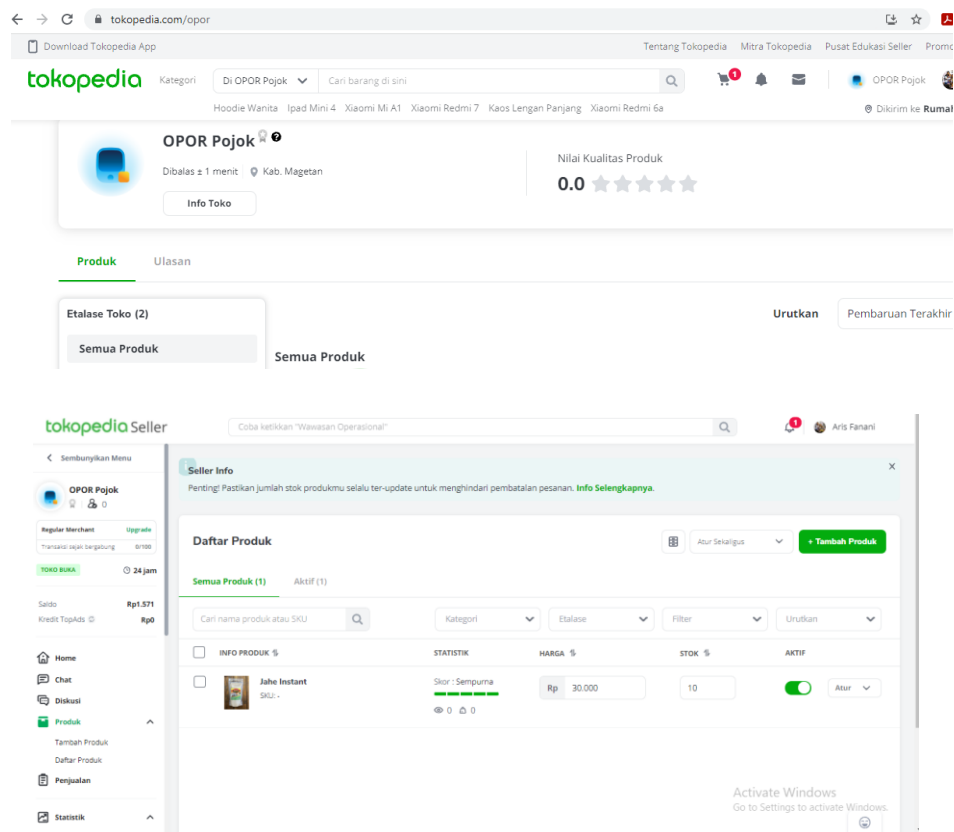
tokopedia.com/opor

Download Tokopedia App

Tentang Tokopedia Mitra Tokopedia Pusat Edukasi Seller Promo

tokopedia Kategori Di OPOR Pojok Cari barang di sini

1

OPOR Pojok

Hoodie Wanita Ipad Mini 4 Xiaomi Mi A1 Xiaomi Redmi 7 Kaos Lengan Panjang Xiaomi Redmi 6a

Dikirim ke Rumah

OPOR Pojok

Dibalas ± 1 menit Kab. Magetan

Info Toko

Nilai Kualitas Produk

0.0

Produk Ulasan

Etalase Toko (2)

Semua Produk

Semua Produk

Urutkan Pembaruan Terakhir

tokopedia Seller

Coba ketikkan "Wawasan Operasional"

1

Aris Fanani

Sembunyikan Menu

OPOR Pojok

0

Regular Merchant Upgrade

Transaksi sejak bergabung 0/100

TOKO BUKA 24 jam

Saldo Rp1.571

Kredit TopAds Rp0

Home

Chat

Diskusi

Produk

Tambah Produk

Daftar Produk

Penjualan

Statistik

Seller Info

Penting! Pastikan jumlah stok produkmu selalu ter-update untuk menghindari pembatalan pesanan. Info Selengkapnya.

Daftar Produk

Atur Sekaligus

+ Tambah Produk

Semua Produk (1) Aktif (1)

Cari nama produk atau SKU

Kategori Etalase Filter Urutkan

| INFO PRODUK | STATISTIK | HARGA | STOK | AKTIF |
|---|---|---|---|---|
| Jahe Instant SKU: - | Skor : Sempurna 0 0 | Rp 30.000 | 10 | Atur |

Activate Windows
Go to Settings to activate Windows.